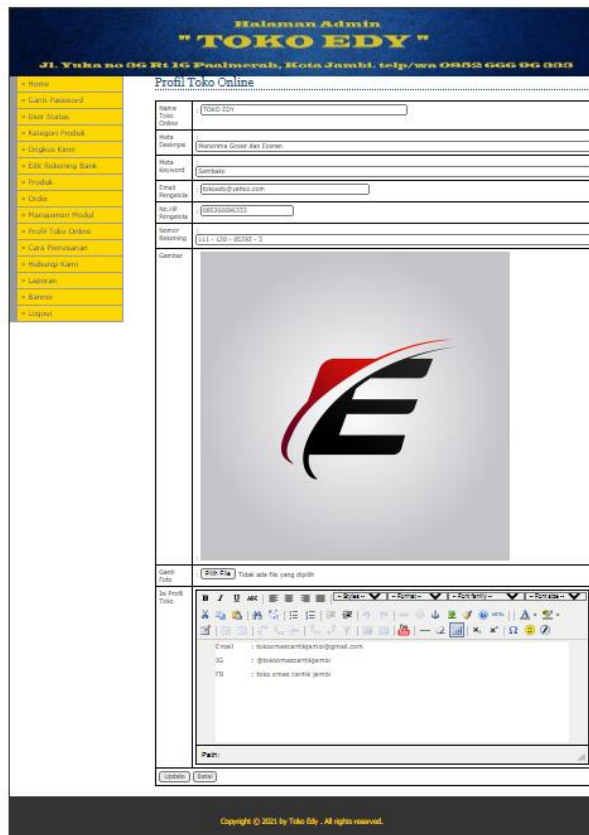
Halaman Admin
" TOKO EDY "
Jl. Yuka no 06 Rt 16 Paalmerah, Kota Jambi. telp/wa 0852 666 96 333

» Home
» Ganti Password
» User Status
» Kategori Produk
» Ongkos Kirim
» Edit Rekening Bank
» Produk
» Order
» Manajemen Modul
» Profil Toko Online
» Cara Pemesanan
» Hubungi Kami
» Laporan
» Banner
» Logout

Profil Toko Online

| | |
|---|---|
| Nama Toko Online | : TOKO EDY |
| Meta Deskripsi | : Menerima Grosir dan Eceran |
| Meta Keyword | : Sembako |
| Email Pengelola | : tokoedy@yahoo.com |
| No.HP Pengelola | : 085266696333 |
| Nomor Rekening | : 111 - 120 - 05260 - 3 |
| Gambar | |
| Ganti Foto | Pilih File Tidak ada file yang dipilih |
| Isi Profil Toko | |

- Styles - - Format - - Font family - - Font size -

Email : tokoemascantikjambi@gmail.com
IG : @tokoemascantikjambi
FB : toko emas cantik jambi

Path:

Update Batal

Copyright © 2021 by Toko Edy . All rights reserved.